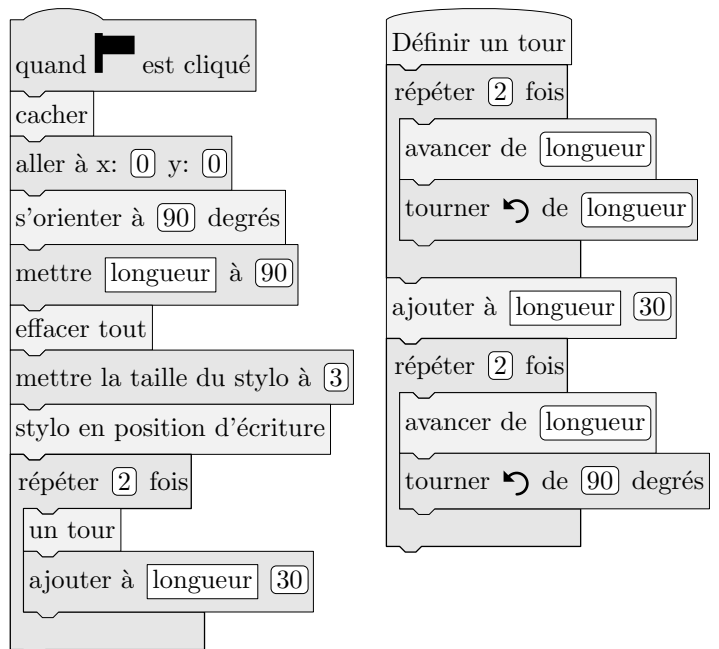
quand est cliqué
cacher
aller à x: 0 y: 0
s'orienter à 90 degrés
mettre longueur à 90
effacer tout
mettre la taille du stylo à 3
stylo en position d'écriture
répéter 2 fois
un tour
ajouter à longueur 30

Définir un tour
répéter 2 fois
avancer de longueur
tourner ↺ de longueur
ajouter à longueur 30
répéter 2 fois
avancer de longueur
tourner ↺ de 90 degrés